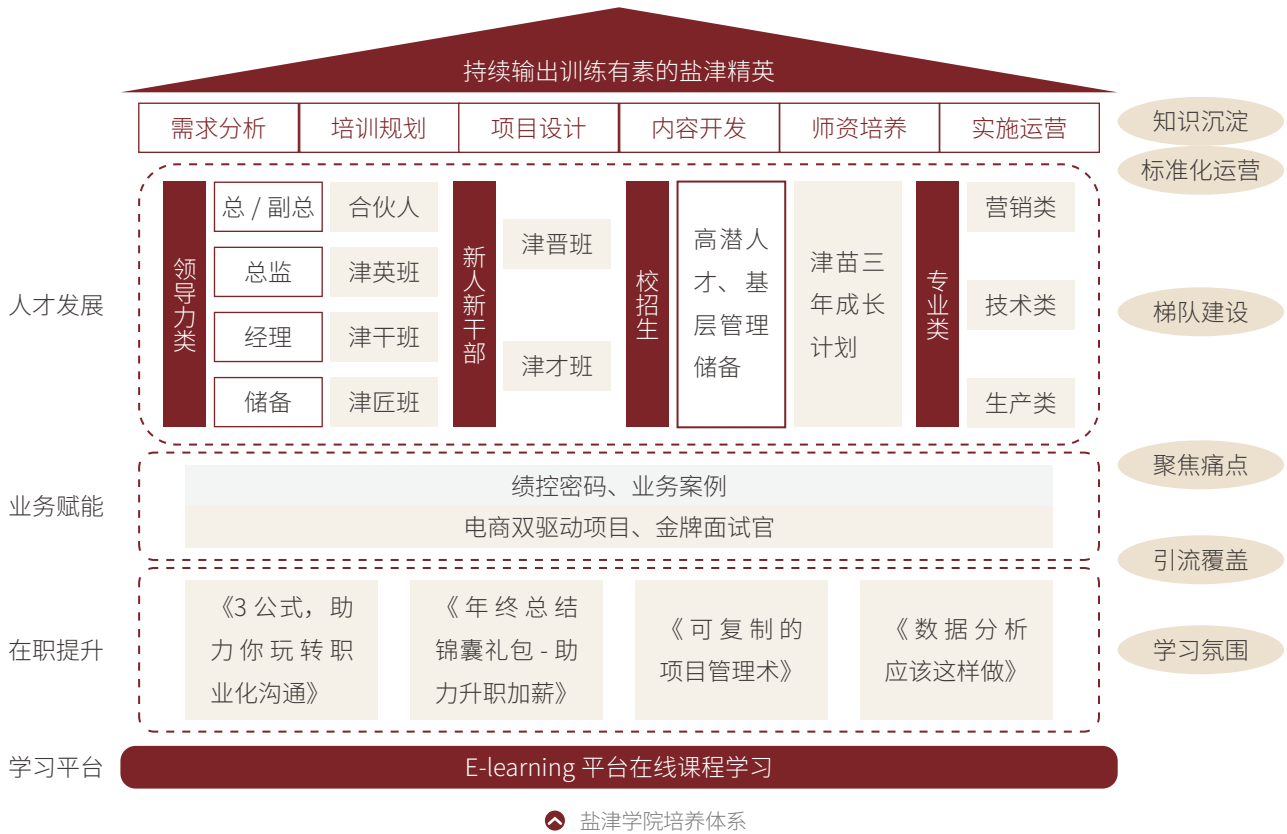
持续输出训练有素的盐津精英

| 需求分析 | 培训规划 | 项目设计 | 内容开发 | 师资培养 | 实施运营 |
|---|---|---|---|---|---|

知识沉淀
标准化运营

人才发展

领导力类
总 / 副总 合伙人
总监 津英班
经理 津干班
储备 津匠班

新人新干部
津晋班
津才班

校招生
高潜人才、基层管理储备
津苗三年成长计划

专业类
营销类
技术类
生产类

梯队建设

聚焦痛点

业务赋能
绩控密码、业务案例
电商双驱动项目、金牌面试官

引流覆盖

在职提升
《3 公式，助力你玩转职业化沟通》
《年终总结锦囊礼包 - 助力升职加薪》
《可复制的项目管理术》
《数据分析应该这样做》

学习氛围

学习平台
E-learning 平台在线课程学习

盐津学院培养体系